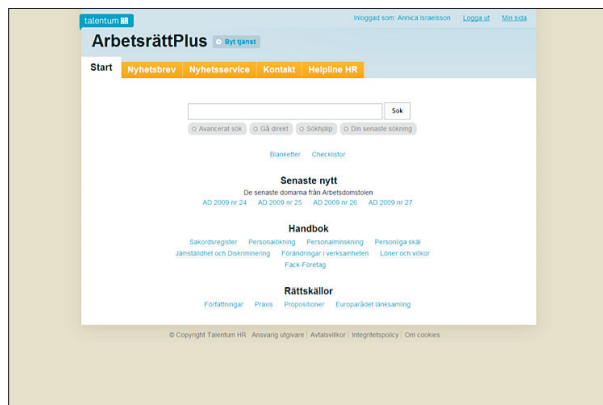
talentum HR

Inloggad som: Annica Israelsson Logga ut Min sida

ArbetsrättPlus Byt tjänst

Start Nyhetsbrev Nyhetsservice Kontakt Helpline HR

Sök

Avancerat sök Gå direkt Sökhjälp Din senaste sökning

Blanketter Checklistor

Senaste nytt

De senaste domarna från Arbetsdomstolen

AD 2009 nr 24 AD 2009 nr 25 AD 2009 nr 26 AD 2009 nr 27

Handbok

Sakordsregister Personalökning Personalminskning Personliga skäl Jämställdhet och Diskriminering Förändringar i verksamheten Löner och villkor Fack-Företag

Rättskällor

Författningar Praxis Propositioner Europarådet lönesamling

© Copyright Talentum HR | Ansvarig utgivare | Avtalsvillkor | Integritetspolicy | Om cookies